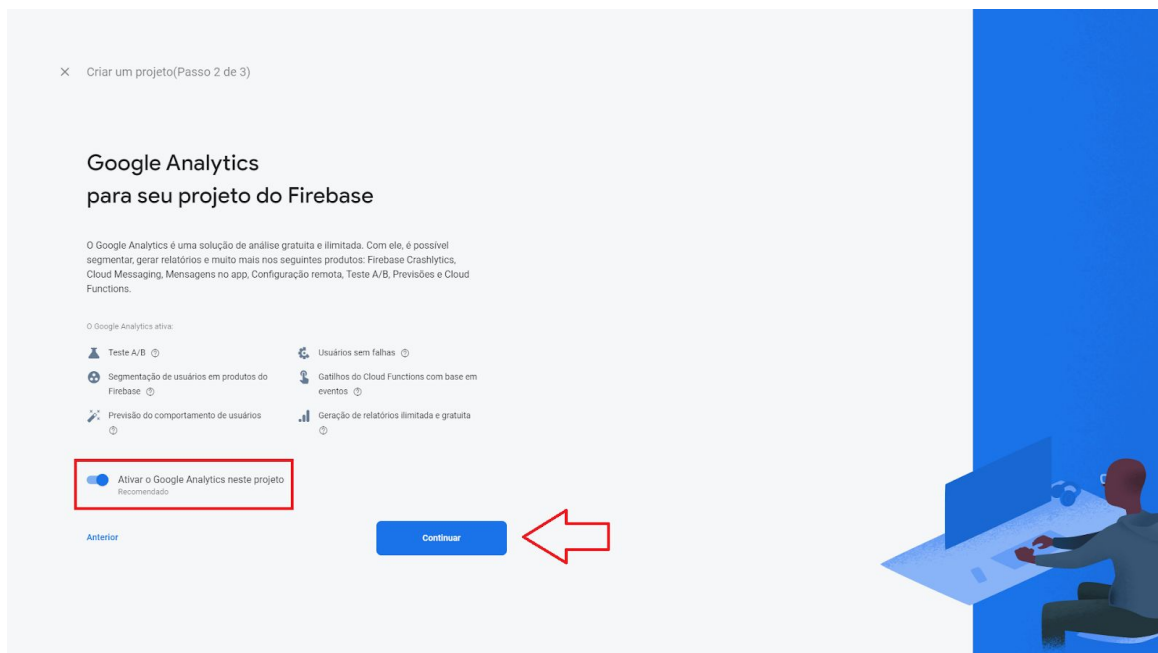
× Criar um projeto(Passo 2 de 3)

Google Analytics
para seu projeto do Firebase

O Google Analytics é uma solução de análise gratuita e ilimitada. Com ele, é possível segmentar, gerar relatórios e muito mais nos seguintes produtos: Firebase Crashlytics, Cloud Messaging, Mensagens no app, Configuração remota, Teste A/B, Previsões e Cloud Functions.

O Google Analytics ativa:

Teste A/B ⓘ

Usuários sem falhas ⓘ

Segmentação de usuários em produtos do Firebase ⓘ

Gatilhos do Cloud Functions com base em eventos ⓘ

Previsão do comportamento de usuários ⓘ

Geração de relatórios ilimitada e gratuita ⓘ

Ativar o Google Analytics neste projeto
Recomendado

Anterior

Continuar